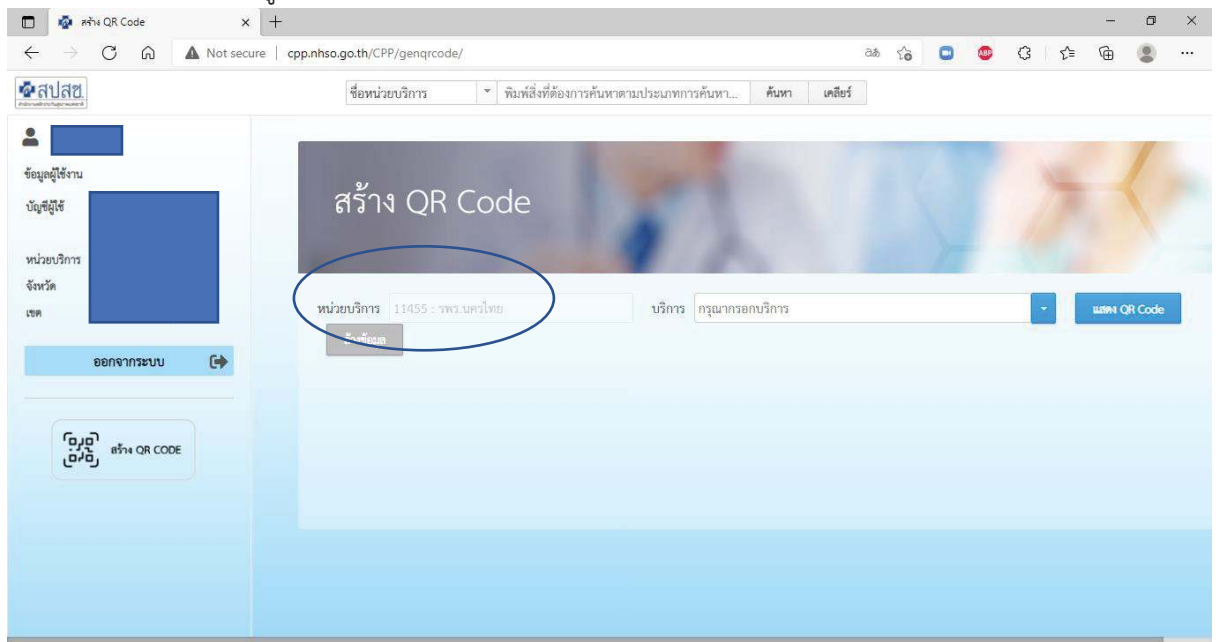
สร้าง QR Code
Not secure | cpp.nhso.go.th/CPP/genqrcode/

สปสช.

ชื่อหน่วยบริการ
พิมพ์สิ่งที่ต้องการค้นหาตามประเภทการค้นหา...
ค้นหา
เคลียร์

ข้อมูลผู้ใช้งาน
บัญชีผู้ใช้
หน่วยบริการ
จังหวัด
เขต

ออกจากระบบ

สร้าง QR CODE

สร้าง QR Code

หน่วยบริการ 11455 : รพร.นครไทย
บริการ กรุณากรอกบริการ
แสดง QR Code
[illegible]